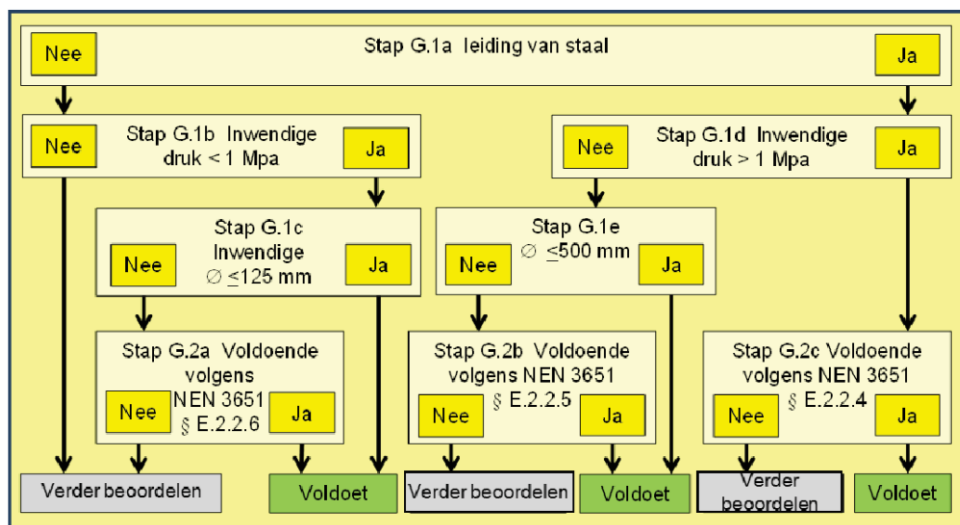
Nee

Stap G.1a leiding van staal

Ja

Nee

Stap G.1b Inwendige druk < 1 Mpa

Ja

Nee

Stap G.1d Inwendige druk > 1 Mpa

Ja

Stap G.1c Inwendige ∅ ≤125 mm

Nee

Ja

Stap G.1e ∅ ≤500 mm

Nee

Ja

Stap G.2a Voldoende volgens NEN 3651 § E.2.2.6

Nee

Ja

Stap G.2b Voldoende volgens NEN 3651 § E.2.2.5

Nee

Ja

Stap G.2c Voldoende volgens NEN 3651 § E.2.2.4

Nee

Ja

Verder beoordelen

Voldoet

Verder beoordelen

Voldoet

Verder beoordelen

Voldoet